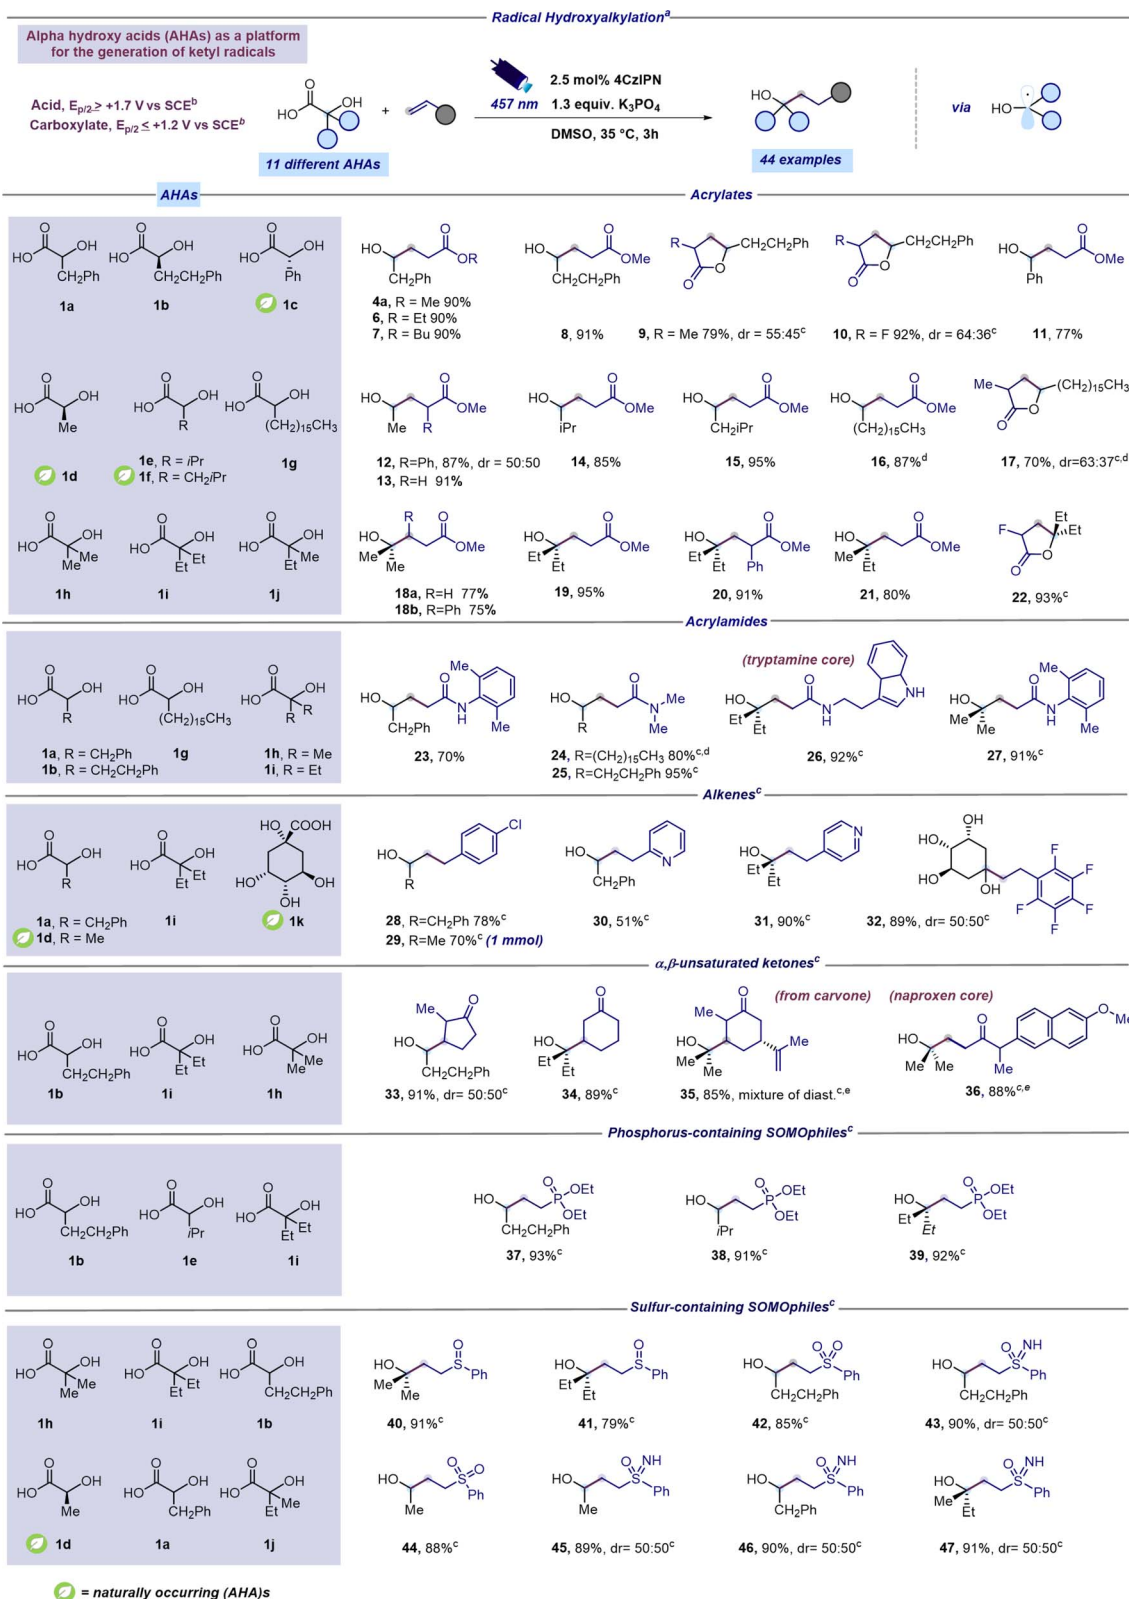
Radical Hydroxyalkylation$^a$

Alpha hydroxy acids (AHAs) as a platform for the generation of ketyl radicals

Acid, $E_{p/2} \geq +1.7$ V vs SCE$^b$
Carboxylate, $E_{p/2} \leq +1.2$ V vs SCE$^b$

HO OH

11 different AHAs

+

457 nm

2.5 mol% 4CzIPN
1.3 equiv. $K_3PO_4$
DMSO, 35 °C, 3h

HO

44 examples

via HO

AHAs

Acrylates

HO OH CH$_2$Ph 1a
HO OH CH$_2$CH$_2$Ph 1b
HO OH Ph 1c

HO OR CH$_2$Ph
4a, R = Me 90%
6, R = Et 90%
7, R = Bu 90%

HO OMe CH$_2$CH$_2$Ph
8, 91%

R CH$_2$CH$_2$Ph O O
9, R = Me 79%, dr = 55:45$^c$

R CH$_2$CH$_2$Ph O O
10, R = F 92%, dr = 64:36$^c$

HO OMe Ph
11, 77%

HO OH Me 1d
HO OH R 1e, R = iPr
1f, R = CH$_2$iPr
HO OH (CH$_2$)$_{15}$CH$_3$ 1g

HO OMe Me R
12, R=Ph, 87%, dr = 50:50
13, R=H 91%

HO OMe iPr
14, 85%

HO OMe CH$_2$iPr
15, 95%

HO OMe (CH$_2$)$_{15}$CH$_3$
16, 87%$^d$

Me (CH$_2$)$_{15}$CH$_3$ O O
17, 70%, dr=63:37$^{c,d}$

HO OH Me Me 1h
HO OH Et Et 1i
HO OH Et Me 1j

HO R OMe Me Me
18a, R=H 77%
18b, R=Ph 75%

HO OMe Et Et
19, 95%

HO OMe Et Et Ph
20, 91%

HO OMe Me Et
21, 80%

F Et Et O O
22, 93%$^c$

Acrylamides

HO OH R
HO OH (CH$_2$)$_{15}$CH$_3$ 1g
HO OH R R
1a, R = CH$_2$Ph
1b, R = CH$_2$CH$_2$Ph
1h, R = Me
1i, R = Et

HO Me N H Me CH$_2$Ph
23, 70%

HO N Me Me R
24, R=(CH$_2$)$_{15}$CH$_3$ 80%$^{c,d}$
25, R=CH$_2$CH$_2$Ph 95%$^c$

(tryptamine core)
HO Et Et N H NH
26, 92%$^c$

HO Me Me Me N H Me
27, 91%$^c$

Alkenes$^c$

HO OH R
HO OH Et Et 1i
HO COOH HO OH OH 1k
1a, R = CH$_2$Ph
1d, R = Me

HO R Cl
28, R=CH$_2$Ph 78%$^c$
29, R=Me 70%$^c$ (1 mmol)

HO CH$_2$Ph N
30, 51%$^c$

HO Et Et N
31, 90%$^c$

OH HO HO OH F F F F F
32, 89%, dr= 50:50$^c$

α,β-unsaturated ketones$^c$

HO OH CH$_2$CH$_2$Ph 1b
HO OH Et Et 1i
HO OH Me Me 1h

Me O HO CH$_2$CH$_2$Ph
33, 91%, dr= 50:50$^c$

O HO Et Et
34, 89%$^c$

(from carvone)
Me O HO Me Me Me
35, 85%, mixture of diast.$^{c,e}$

(naproxen core)
HO Me Me O Me O Me
36, 88%$^{c,e}$

Phosphorus-containing SOMOphiles$^c$

HO OH CH$_2$CH$_2$Ph 1b
HO OH iPr 1e
HO OH Et Et 1i

HO O P OEt OEt CH$_2$CH$_2$Ph
37, 93%$^c$

HO O P OEt OEt iPr
38, 91%$^c$

HO O P OEt OEt Et Et
39, 92%$^c$

Sulfur-containing SOMOphiles$^c$

HO OH Me Me 1h
HO OH Et Et 1i
HO OH CH$_2$CH$_2$Ph 1b

HO Me Me O S Ph
40, 91%$^c$

HO Et Et O S Ph
41, 79%$^c$

HO O O S Ph CH$_2$CH$_2$Ph
42, 85%$^c$

HO NH S Ph CH$_2$CH$_2$Ph
43, 90%, dr= 50:50$^c$

HO OH Me 1d
HO OH CH$_2$Ph 1a
HO OH Et Me 1j

HO Me O O S Ph
44, 88%$^c$

HO Me O NH S Ph
45, 89%, dr= 50:50$^c$

HO CH$_2$Ph O NH S Ph
46, 90%, dr= 50:50$^c$

HO Me Et O NH S Ph
47, 91%, dr= 50:50$^c$

= naturally occurring (AHA)s